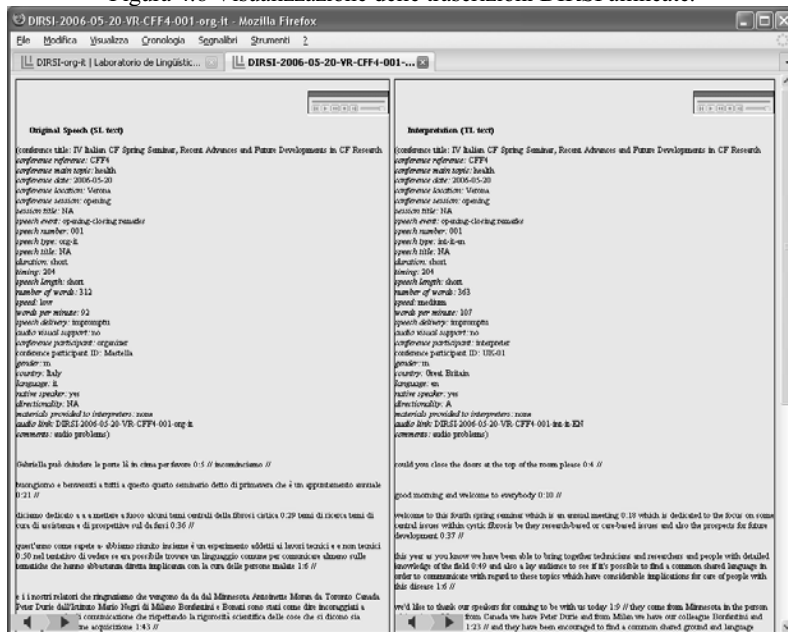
Figura 4.6 Visualizzazione delle trascrizioni DIRSI affiancate.

DIRSI-2006-05-20-VR-CFF4-001-org-it - Mozilla Firefox

File Modifica Visualizza Cronologia Segnalibri Strumenti ?

DIRSI-org-it | Laboratorio di Linguistic... | DIRSI-2006-05-20-VR-CFF4-001-...

Original Speech (SL text)

(conference title: IV Italian CF Spring Seminar, Recent Advances and Future Developments in CF Research
conference reference: CFF4
conference main topic: health
conference date: 2006-05-20
conference location: Verona
conference session: opening
session title: NA
speech event: opening-closing remarks
speech number: 001
speech type: org-it
speech title: NA
duration: short
timing: 204
speech length: short
number of words: 312
speed: low
words per minute: 92
speech delivery: impromptu
audio visual support: no
conference participant: organiser
conference participant ID: Mastella
gender: m
country: Italy
language: it
native speaker: yes
directionality: NA
materials provided to interpreters: none
audio link: DIRSI-2006-05-20-VR-CFF4-001-org-it
comments: audio problems)

Gabriella può chiudere le porte lì in cima per favore 0:5 // incominciamo //

buongiorno e benvenuti a tutti a questo quarto seminario detto di primavera che è un appuntamento annuale 0:21 //

dedicato a a a mettere a fuoco alcuni temi centrali della fibrosi cistica 0:29 temi di ricerca temi di cura di assistenza e di prospettive sul da farsi 0:36 //

quest'anno come sapete a- abbiamo riunito insieme è un esperimento addetti ai lavori tecnici e e non tecnici 0:50 nel tentativo di vedere se era possibile trovare un linguaggio comune per comunicare almeno sulle tematiche che hanno abbastanza diretta implicanza con la cura delle persone malate 1:6 //

e i i nostri relatori che ringraziamo che vengono da da dal Minnesota Antoinette Moran da Toronto Canada Peter Durie dall'Istituto Mario Negri di Milano Bordintini e Bonati sono stati come dire incoraggiati a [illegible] comunicazione che rispettando la rigorosità scientifica delle cose che si dicono sia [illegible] acquisizione 1:43 //

Interpretation (TL text)

(conference title: IV Italian CF Spring Seminar, Recent Advances and Future Developments in CF Research
conference reference: CFF4
conference main topic: health
conference date: 2006-05-20
conference location: Verona
conference session: opening
session title: NA
speech event: opening-closing remarks
speech number: 001
speech type: int-it-en
speech title: NA
duration: short
timing: 204
speech length: short
number of words: 363
speed: medium
words per minute: 107
speech delivery: impromptu
audio visual support: no
conference participant: interpreter
conference participant ID: UK-01
gender: m
country: Great Britain
language: en
native speaker: yes
directionality: A
materials provided to interpreters: none
audio link: DIRSI-2006-05-20-VR-CFF4-001-int-it-EN
comments: audio problems)

could you close the doors at the top of the room please 0:4 //

good morning and welcome to everybody 0:10 //

welcome to this fourth spring seminar which is an usual meeting 0:18 which is dedicated to the focus on some central issues within cystic fibrosis be they research-based or care-based issues and also the prospects for future development 0:37 //

this year as you know we have been able to bring together technicians and researchers and people with detailed knowledge of the field 0:49 and also a lay audience to see if it's possible to find a common shared language in order to communicate with regard to these topics which have considerable implications for care of people with this disease 1:6 //

we'd like to thank our speakers for coming to be with us today 1:9 // they come from Minnesota in the person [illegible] from Canada we have Peter Durie and from Milan we have our colleague Bordintini and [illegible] 1:23 // and they have been encouraged to find a common shared ground and language